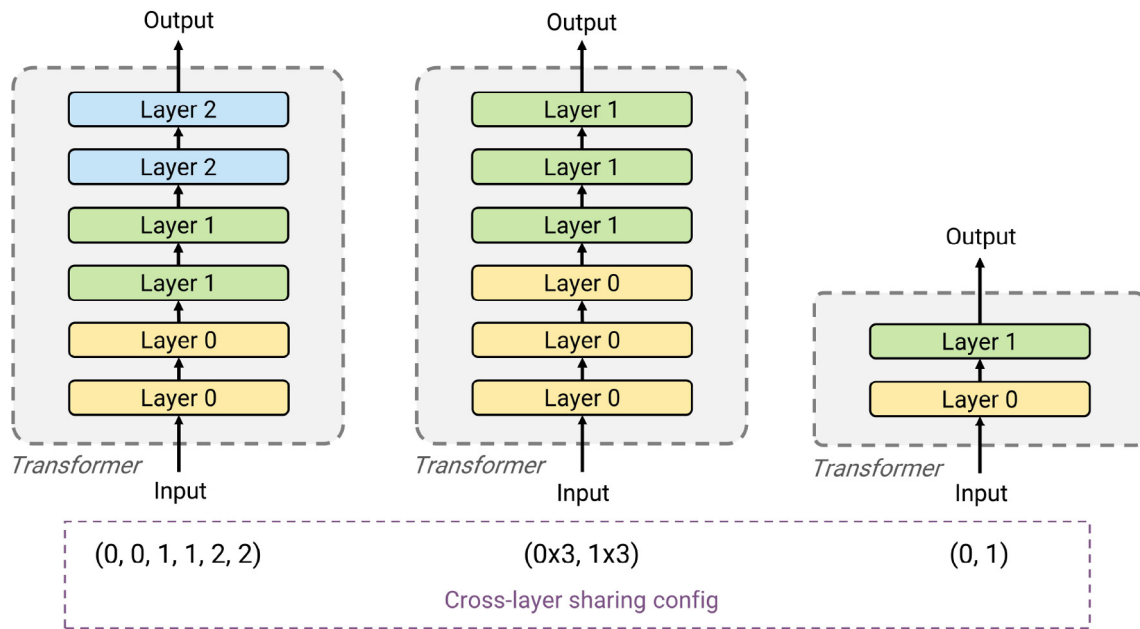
Output

Layer 2
Layer 2
Layer 1
Layer 1
Layer 0
Layer 0

Transformer

Input

Output

Layer 1
Layer 1
Layer 1
Layer 0
Layer 0
Layer 0

Transformer

Input

Output

Layer 1
Layer 0

Transformer

Input

(0, 0, 1, 1, 2, 2)

(0x3, 1x3)

(0, 1)

Cross-layer sharing config